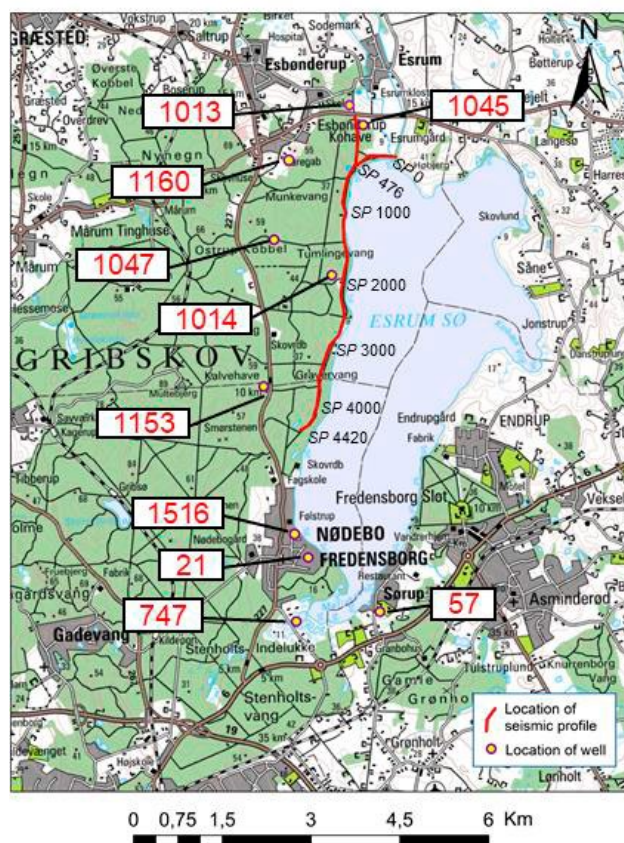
N

GRÆSTED
Saltrup
Esbønderup
Esrum
Vokstrup
Birket
Sodemark
Hospital
Overste Kobbel
Bøtterup
Græsted
Overdrev
Nyrup
Nygaard
Esbønderup
Kohave
Esrumgård
Nynegn
Høbjerg
Harres
Skole
Mårum
Munkevang
Skovlund
Mårum Tinghuse
Ostrupkobbel
Tumlingevang
Såne
Mårum
ESRUM SØ
Jonstrup
GRIBSKOV
Skovrb
Kalvehave
Græsvang
Møllebjerg
10 km
Sawalk
Smørstenen
Endrupgård
ENDRUP
Fabrik
Tibberup
Skovrdb
Fagskole
Gribsø
Fredensborg Slot
Veksel
Folstrup
NØDEBO
Nødebogård
FREDENSBORG
Vandrehjem
Restaurant
Sørup
Asminderød
Fabrik
Gadevang
Kildegrn
Stenholts-Indelukke
Stenholts-vang
Tulstrupslund
Knurrenborg
Gamle Grønholt
Grønholt
Lønholt
Højskole
35 km
5 km

1013
1045
1160
1047
1014
1153
1516
21
747
57

SP 0
SP 476
SP 1000
SP 2000
SP 3000
SP 4000
SP 4420

Location of seismic profile
Location of well

0 0,75 1,5 3 4,5 6 Km